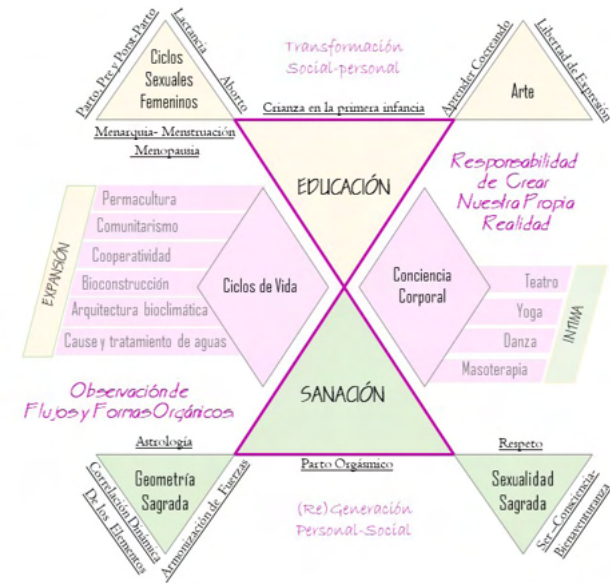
Parto Pre y Post-Parto
Lactancia
Aborto
Ciclos Sexuales Femeninos

Transformación Social-personal

Aprender Cocreando
Libertad de Expresión
Arte

Crianza en la primera infancia

Menarquia- Menstruación
Menopausia

EDUCACIÓN

Responsabilidad de Crear Nuestra Propia Realidad

EXPANSIÓN
Permacultura
Comunitarismo
Cooperatividad
Bioconstrucción
Arquitectura bioclimática
Cause y tratamiento de aguas

Ciclos de Vida

Conciencia Corporal

Teatro
Yoga
Danza
Masoterapia
INTIMA

Observación de Flujos y Formas Orgánicos

SANACIÓN

Astrología
Geometría Sagrada
Correlación Dinámica De los Elementos
Armonización de Fuerzas

Parto Orgásmico

(Re) Generación Personal-Social

Respeto
Sexualidad Sagrada
Ser-Consciencia-Bienaventuranza